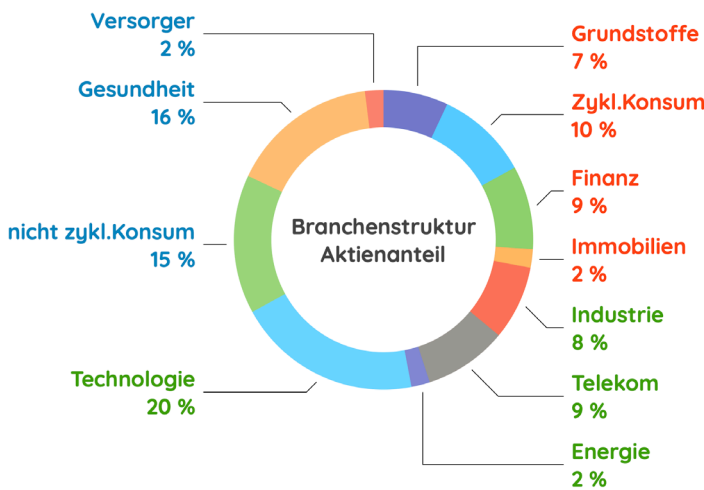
Versorger
2 %

Gesundheit
16 %

nicht zykl.Konsum
15 %

Technologie
20 %

Branchenstruktur
Aktienanteil

Grundstoffe
7 %

Zykl.Konsum
10 %

Finanz
9 %

Immobilien
2 %

Industrie
8 %

Telekom
9 %

Energie
2 %